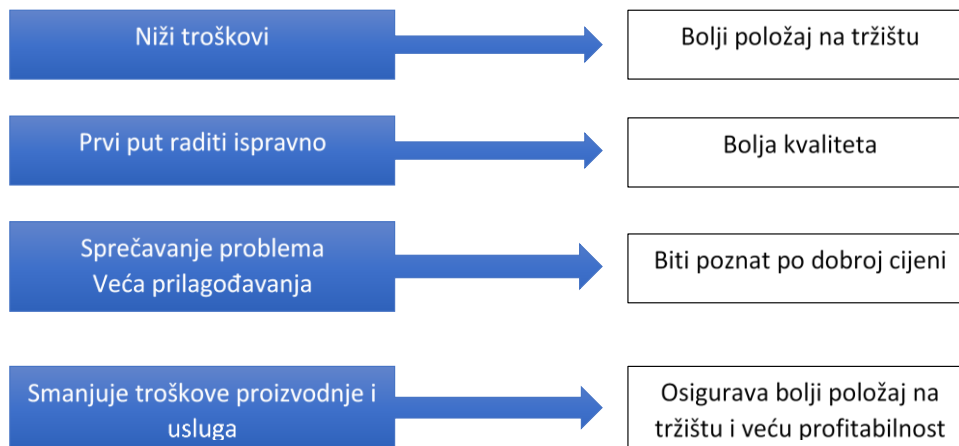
Niži troškovi

Bolji položaj na tržištu

Prvi put raditi ispravno

Bolja kvaliteta

Sprečavanje problema
Veća prilagođavanja

Biti poznat po dobroj cijeni

Smanjuje troškove proizvodnje i usluga

Osigurava bolji položaj na tržištu i veću profitabilnost